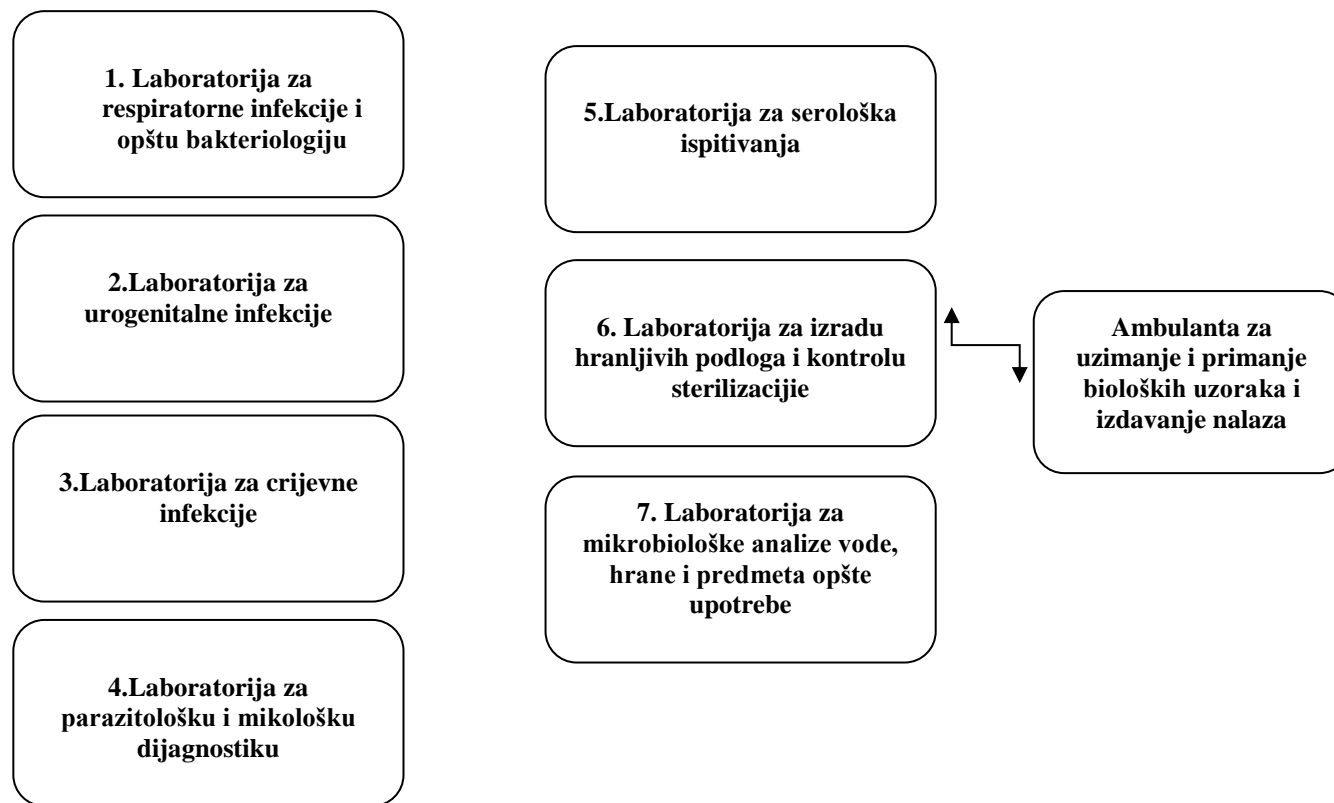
1. Laboratorija za respiratorne infekcije i opštu bakteriologiju

2.Laboratorija za urogenitalne infekcije

3.Laboratorija za crijevne infekcije

4.Laboratorija za parazitološku i mikološku dijagnostiku

5.Laboratorija za serološka ispitivanja

6. Laboratorija za izradu hranljivih podloga i kontrolu sterilizacijie

7. Laboratorija za mikrobiološke analize vode, hrane i predmeta opšte upotrebe

Ambulanta za uzimanje i primanje bioloških uzoraka i izdavanje nalaza